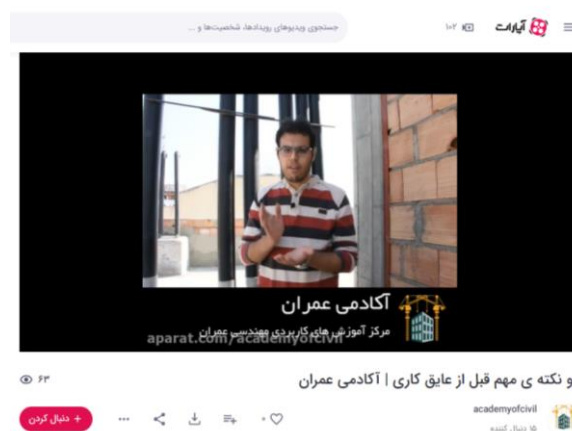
آپارات ۱۰۲

جستجوی ویدیوهای رویدادها، شخصیت‌ها و ...

آکادمی عمران
مرکز آموزش های کاربردی مهندسی عمران
aparat.com/academyofcivil

و نکته ی مهم قبل از عایق کاری | آکادمی عمران

۶۳

academyofcivil
۱۵ دنبال کننده

+ دنبال کردن

۰